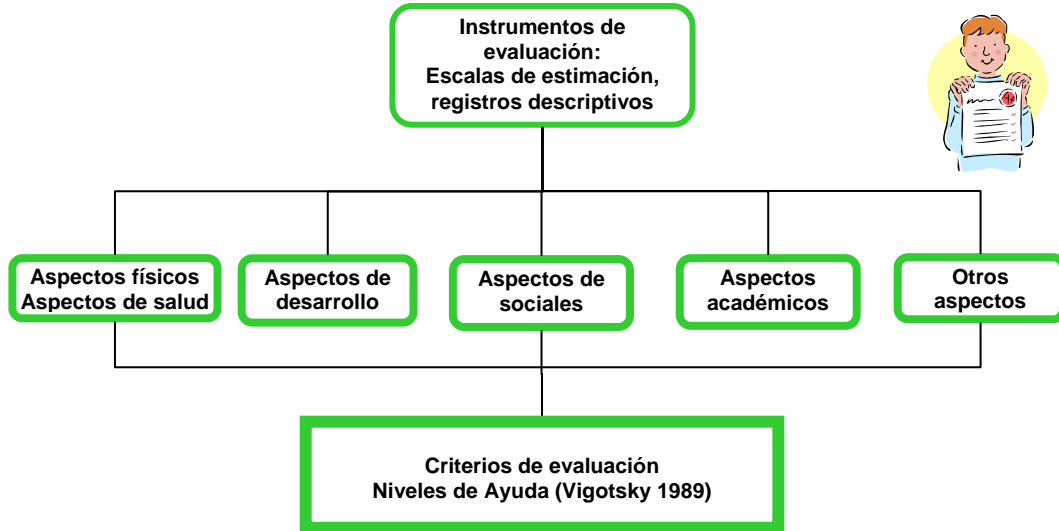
Instrumentos de evaluación:
Escalas de estimación, registros descriptivos

Aspectos físicos
Aspectos de salud

Aspectos de desarrollo

Aspectos de sociales

Aspectos académicos

Otros aspectos

Criterios de evaluación
Niveles de Ayuda (Vigotsky 1989)